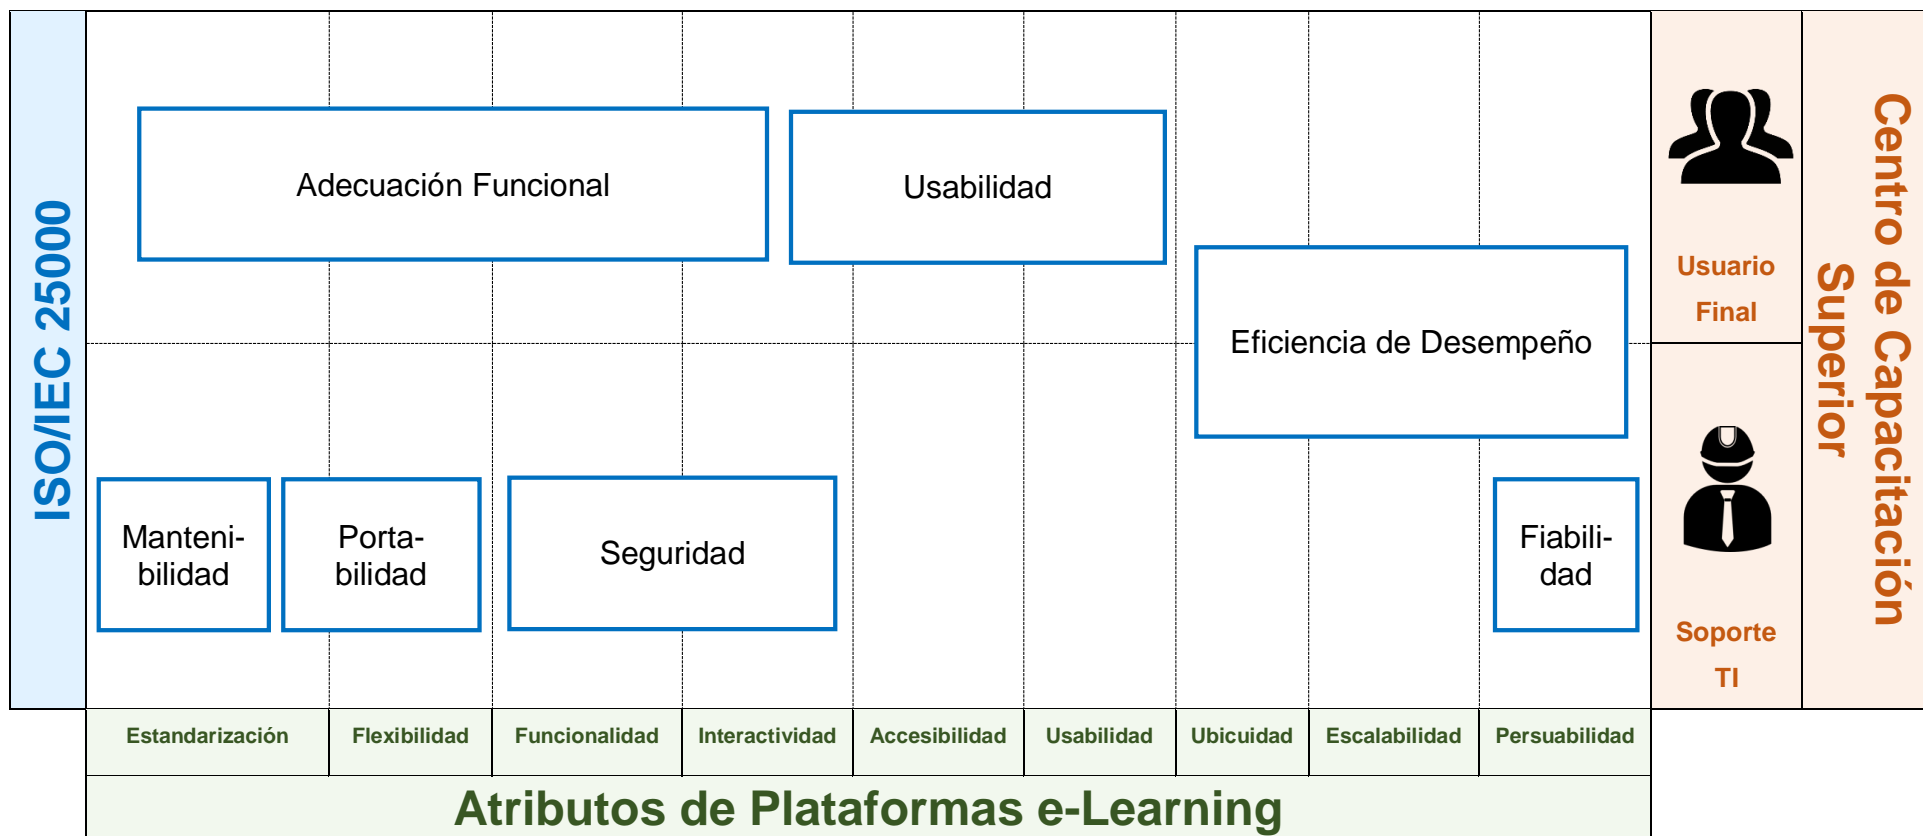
ISO/IEC 25000

Adecuación Funcional

Usabilidad

Eficiencia de Desempeño

Manteni-bilidad

Porta-bilidad

Seguridad

Fiabili-dad

Usuario Final

Soporte TI

Centro de Capacitación Superior

| Estandarización | Flexibilidad | Funcionalidad | Interactividad | Accesibilidad | Usabilidad | Ubicuidad | Escalabilidad | Persuabilidad |
|---|---|---|---|---|---|---|---|---|

Atributos de Plataformas e-Learning